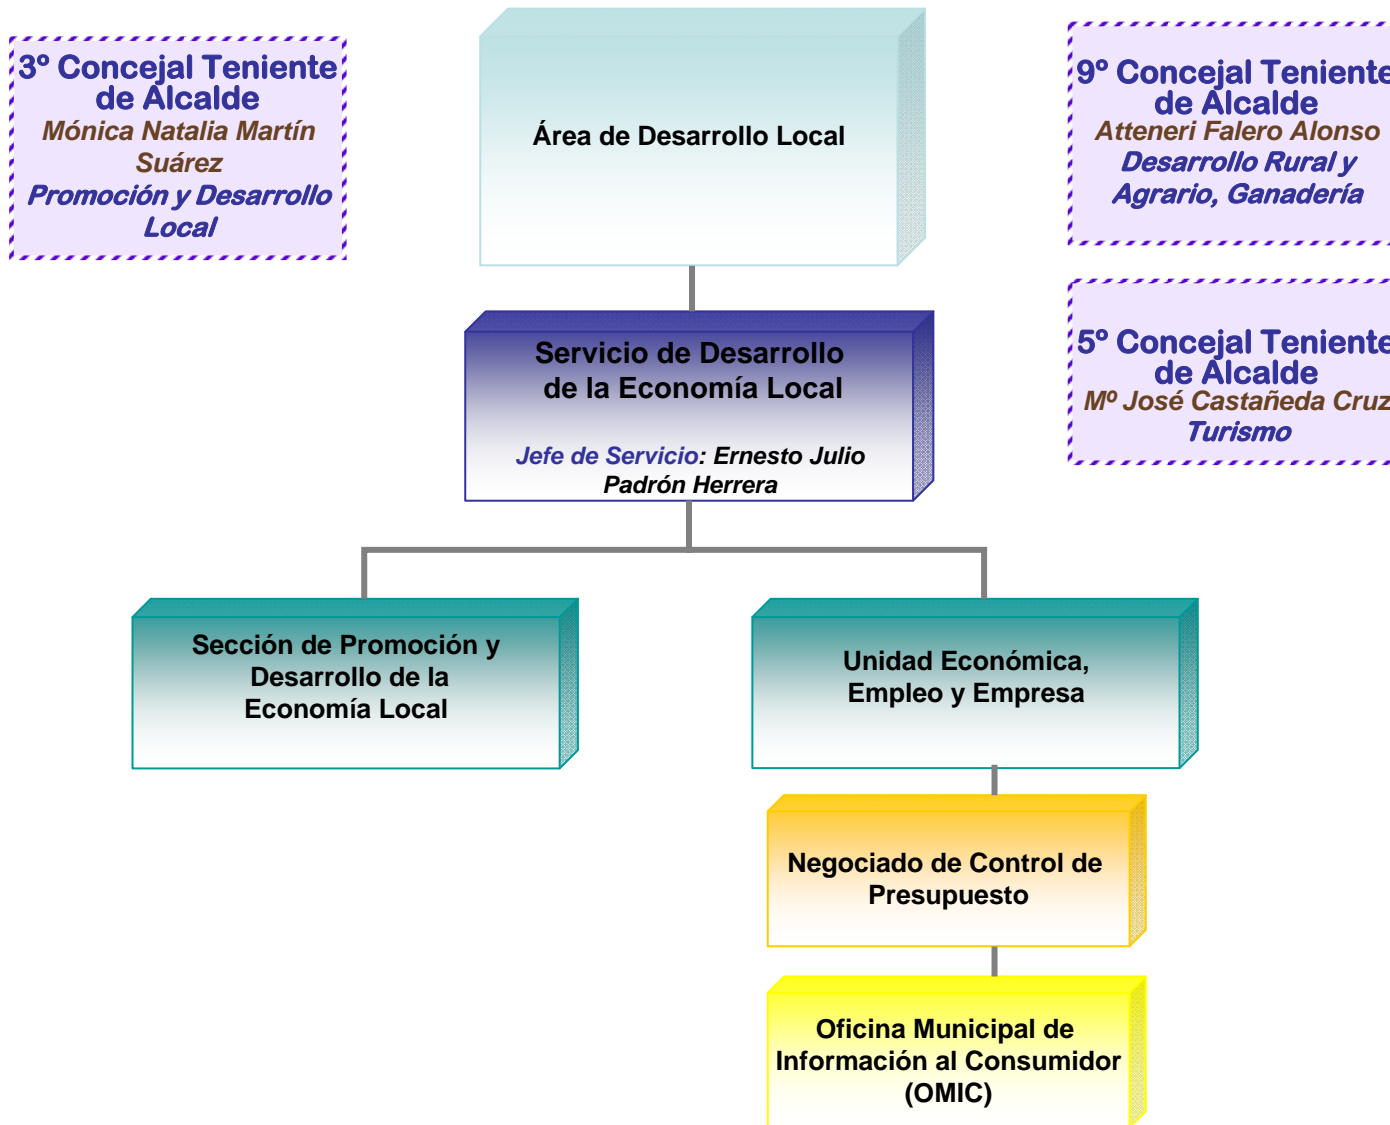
3º Concejal Teniente de Alcalde
Mónica Natalia Martín Suárez
Promoción y Desarrollo Local

Área de Desarrollo Local

9º Concejal Teniente de Alcalde
Atteneri Falero Alonso
Desarrollo Rural y Agrario, Ganadería

Servicio de Desarrollo de la Economía Local

Jefe de Servicio: Ernesto Julio Padrón Herrera

5º Concejal Teniente de Alcalde
Mº José Castañeda Cruz
Turismo

Sección de Promoción y Desarrollo de la Economía Local

Unidad Económica, Empleo y Empresa

Negociado de Control de Presupuesto

Oficina Municipal de Información al Consumidor (OMIC)